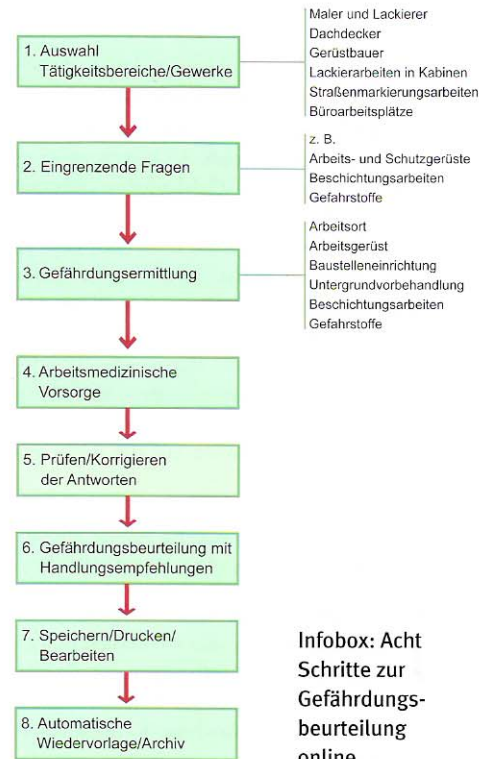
1. Auswahl Tätigkeitsbereiche/Gewerke

Maler und Lackierer
Dachdecker
Gerüstbauer
Lackierarbeiten in Kabinen
Straßenmarkierungsarbeiten
Büroarbeitsplätze

2. Eingrenzende Fragen

z. B.
Arbeits- und Schutzgerüste
Beschichtungsarbeiten
Gefahrstoffe

3. Gefährdungsermittlung

Arbeitsort
Arbeitsgerüst
Baustelleneinrichtung
Untergrundvorbehandlung
Beschichtungsarbeiten
Gefahrstoffe

4. Arbeitsmedizinische Vorsorge

5. Prüfen/Korrigieren der Antworten

6. Gefährdungsbeurteilung mit Handlungsempfehlungen

7. Speichern/Drucken/ Bearbeiten

8. Automatische Wiedervorlage/Archiv

Infobox: Acht Schritte zur Gefährdungsbeurteilung online